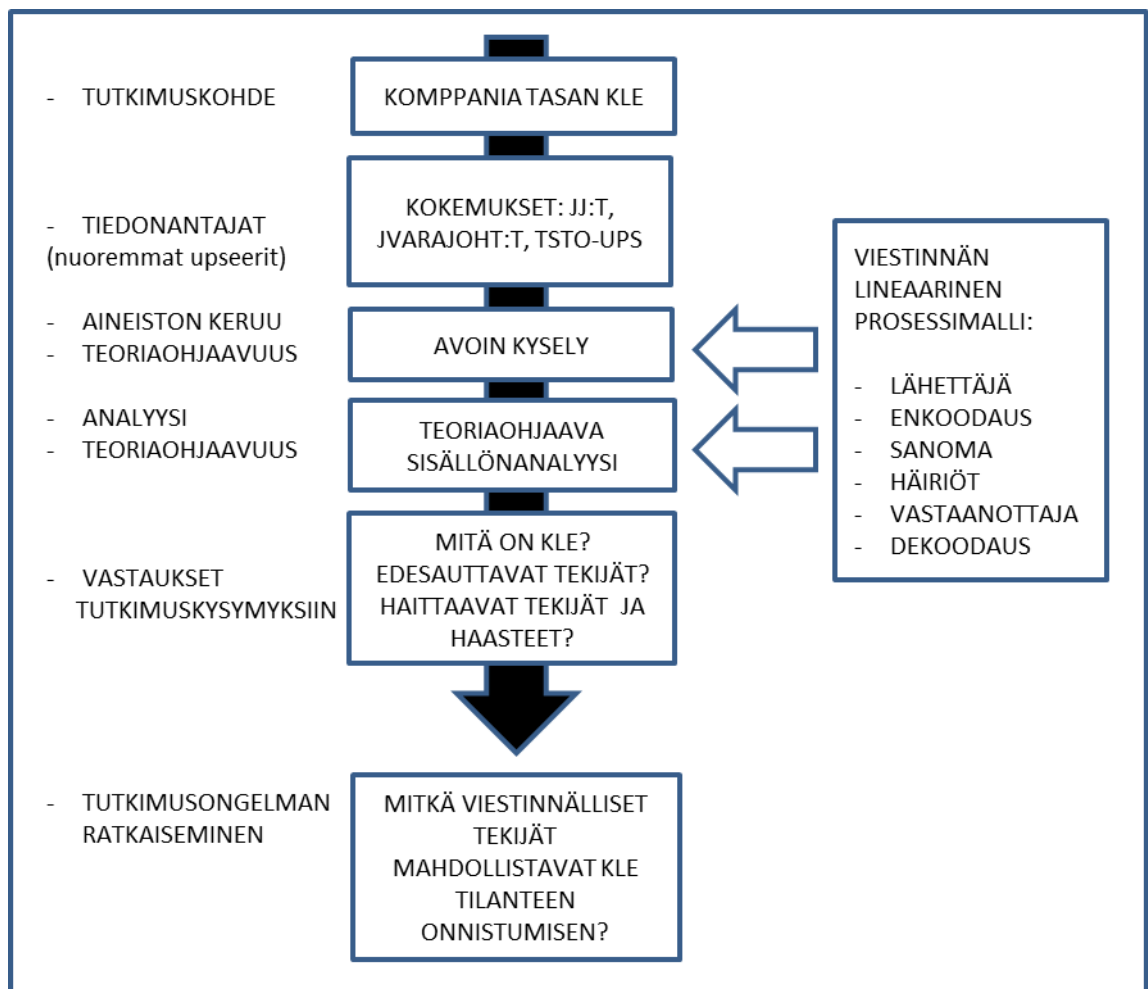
- TUTKIMUSKOHDE

KOMPPANIA TASAN KLE

- TIEDONANTAJAT (nuoremmat upseerit)

KOKEMUKSET: JJ:T, JVARAJOHT:T, TSTO-UPS

- AINEISTON KERUU
- TEORIAOHJAAVUUS

AVOIN KYSELY

- ANALYYSI
- TEORIAOHJAAVUUS

TEORIAOHJAAVA SISÄLLÖNANALYYSI

- VASTAUKSET TUTKIMUSKYSYMYKSIIN

MITÄ ON KLE? EDESAUTTAVAT TEKIJÄT? HAITTAAVAT TEKIJÄT JA HAASTEET?

- TUTKIMUSONGELMAN RATKAISEMINEN

MITKÄ VIESTINNÄLLISET TEKIJÄT MAHDOLLISTAVAT KLE TILANTEEN ONNISTUMISEN?

VIESTINNÄN LINEAARINEN PROSESSIMALLI:

- LÄHETTÄJÄ
- ENKOODAUS
- SANOMA
- HÄIRIÖT
- VASTAANOTTAJA
- DEKOODAUS